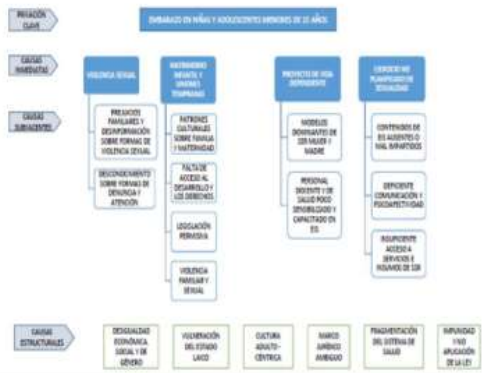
PRIVACIÓN CLAVE

EMBARAZO EN NIÑAS Y ADOLESCENTES MENORES DE 15 AÑOS

CAUSAS INMEDIATAS

VIOLENCIA SEXUAL

MATRIMONIO INFANTIL Y UNIONES TEMPRANAS

PROYECTO DE VIDA DEPENDIENTE

EJERCICIO NO PLANIFICADO DE SEXUALIDAD

CAUSAS SUBYACENTES

PREJUICIOS FAMILIARES Y DESINFORMACIÓN SOBRE FORMAS DE VIOLENCIA SEXUAL

DESCONOCIMIENTO SOBRE FORMAS DE DENUNCIA Y ATENCIÓN

PATRONES CULTURALES SOBRE FAMILIA Y MATERNIDAD

FALTA DE ACCESO AL DESARROLLO Y LOS DERECHOS

LEGISLACIÓN PERMISIVA

VIOLENCIA FAMILIAR Y SEXUAL

MODELOS DOMINANTES DE SER MUJER Y MADRE

PERSONAL DOCENTE Y DE SALUD POCO SENSIBILIZADO Y CAPACITADO EN ES

CONTENIDOS DE ES AUSENTES O MAL IMPARTIDOS

DEFICIENTE COMUNICACIÓN Y PSICOAFECTIVIDAD

INSUFICIENTE ACCESO A SERVICIOS E INSUMOS DE SSR

CAUSAS ESTRUCTURALES

DESIGUALDAD ECONÓMICA SOCIAL Y DE GÉNERO

VULNERACIÓN DEL ESTADO LAICO

CULTURA ADULTO-CÉNTRICA

MARCO JURÍDICO AMBIGUO

FRAGMENTACIÓN DEL SISTEMA DE SALUD

IMPUNIDAD Y NO APLICACIÓN DE LA LEY